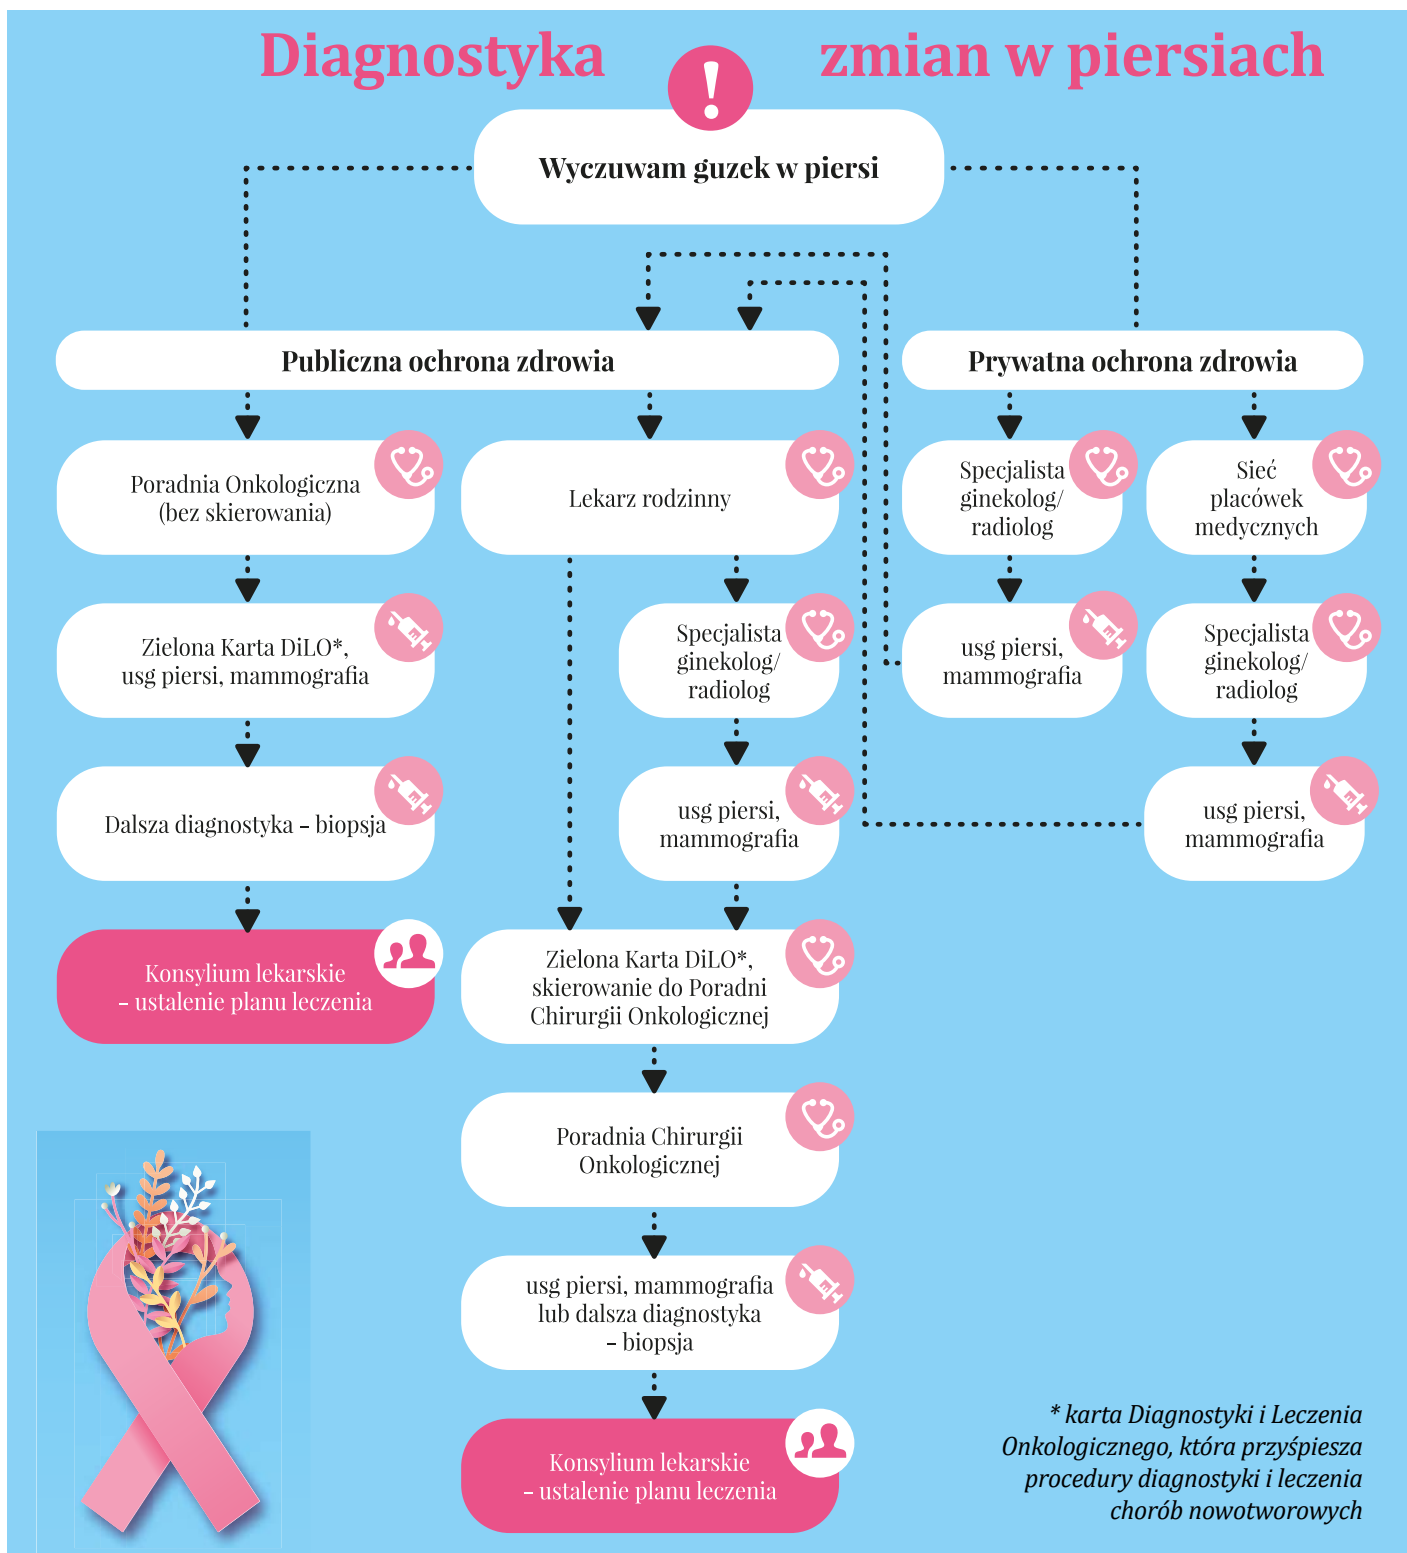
Diagnostyka zmian w piersiach

!

Wyczuwam guzek w piersi

Publiczna ochrona zdrowia

Prywatna ochrona zdrowia

Poradnia Onkologiczna (bez skierowania)

Zielona Karta DiLO*, usg piersi, mammografia

Dalsza diagnostyka – biopsja

Konsylium lekarskie – ustalenie planu leczenia

Lekarz rodzinny

Specjalista ginekolog/ radiolog

usg piersi, mammografia

Zielona Karta DiLO*, skierowanie do Poradni Chirurgii Onkologicznej

Poradnia Chirurgii Onkologicznej

usg piersi, mammografia lub dalsza diagnostyka – biopsja

Konsylium lekarskie – ustalenie planu leczenia

Specjalista ginekolog/ radiolog

usg piersi, mammografia

Sieć placówek medycznych

Specjalista ginekolog/ radiolog

usg piersi, mammografia

* karta Diagnostyki i Leczenia Onkologicznego, która przyśpiesza procedury diagnostyki i leczenia chorób nowotworowych